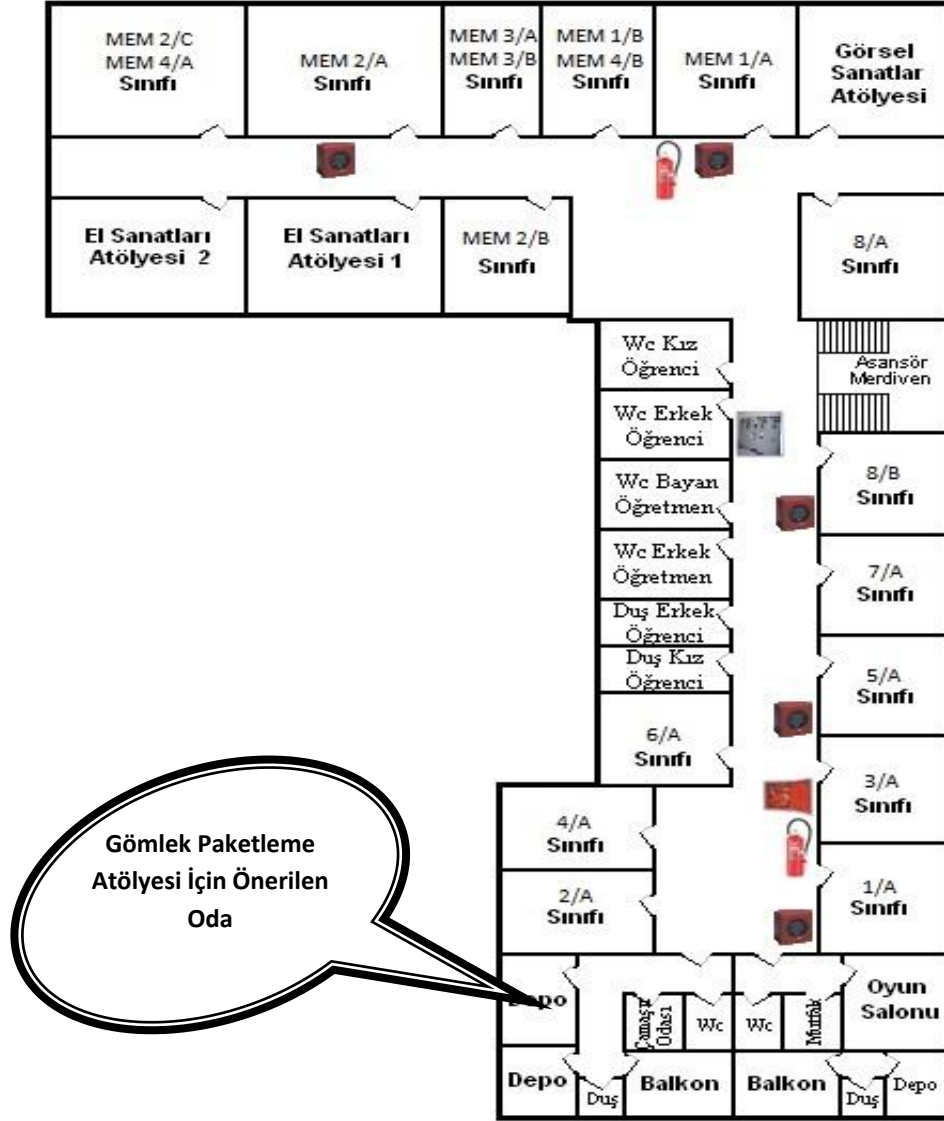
MEM 2/C
MEM 4/A
Sınıfı

MEM 2/A
Sınıfı

MEM 3/A
MEM 3/B
Sınıfı

MEM 1/B
MEM 4/B
Sınıfı

MEM 1/A
Sınıfı

Görsel
Sanatlar
Atölyesi

El Sanatları
Atölyesi 2

El Sanatları
Atölyesi 1

MEM 2/B
Sınıfı

8/A
Sınıfı

Wc Kız
Öğrenci

Asansör
Merdiven

Wc Erkek
Öğrenci

Wc Bayan
Öğretmen

8/B
Sınıfı

Wc Erkek
Öğretmen

7/A
Sınıfı

Duş Erkek
Öğrenci

Duş Kız
Öğrenci

5/A
Sınıfı

6/A
Sınıfı

3/A
Sınıfı

4/A
Sınıfı

Gömlek Paketleme Atölyesi İçin Önerilen Oda

2/A
Sınıfı

1/A
Sınıfı

Depo

Çamaşır Odası

Wc

Wc

Mutfak

Oyun
Salonu

Depo

Duş

Balkon

Balkon

Duş

Depo